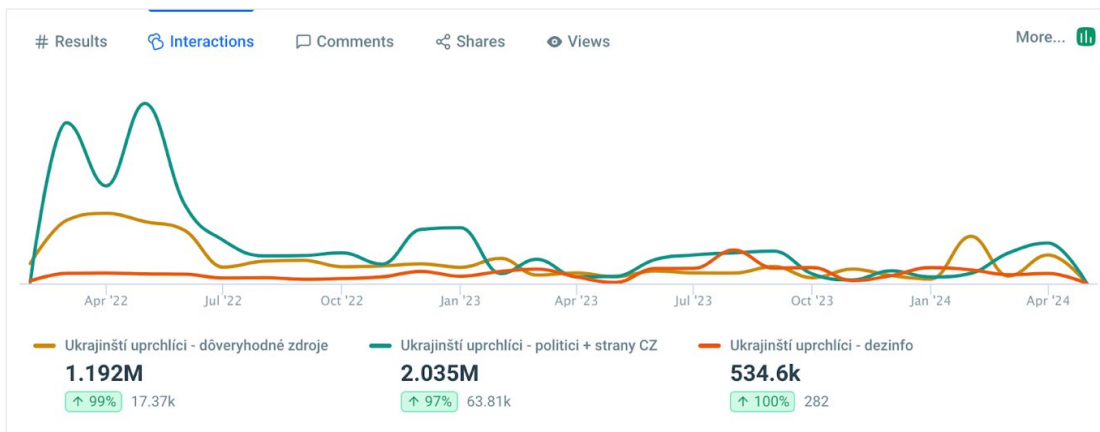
# Results Interactions Comments Shares Views More...

Apr '22 Jul '22 Oct '22 Jan '23 Apr '23 Jul '23 Oct '23 Jan '24 Apr '24

Ukrajinští uprchlíci - dôveryhodné zdroje
1.192M
↑ 99% 17.37k

Ukrajinští uprchlíci - politici + strany CZ
2.035M
↑ 97% 63.81k

Ukrajinští uprchlíci - dezinfo
534.6k
↑ 100% 282